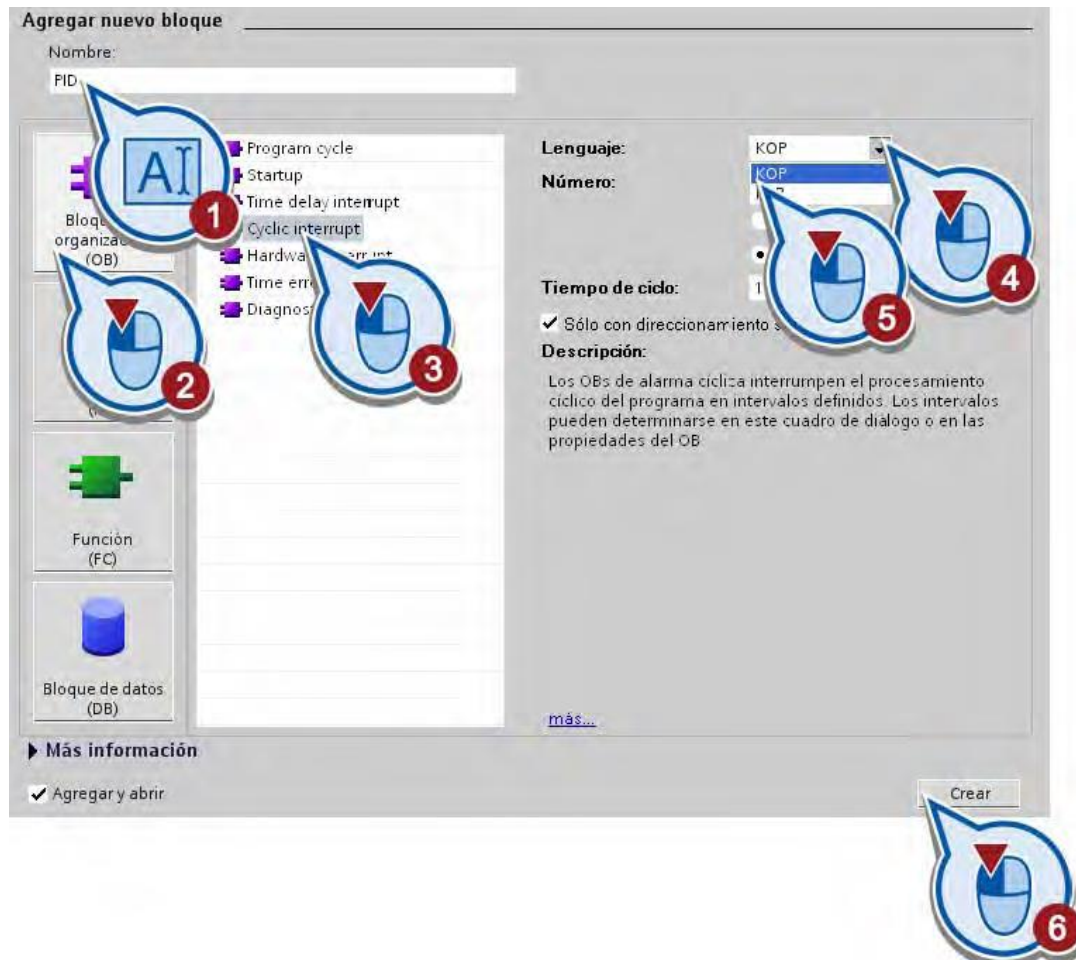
Agregar nuevo bloque

Nombre:

PID

AI

1

Bloque organizac (OB)

2

Program cycle
Startup
Time delay interrupt
Cyclic interrupt
Hardware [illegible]
Time erro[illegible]
Diagnos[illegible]

3

Función (FC)

Bloque de datos (DB)

Lenguaje: KOP

KOP

Número:

4

5

Tiempo de ciclo: 1

✔ Sólo con direccionamiento s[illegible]

Descripción:

Los OBs de alarma cíclica interrumpen el procesamiento cíclico del programa en intervalos definidos. Los intervalos pueden determinarse en este cuadro de diálogo o en las propiedades del OB.

más...

▶ Más información

✔ Agregar y abrir

Crear

6